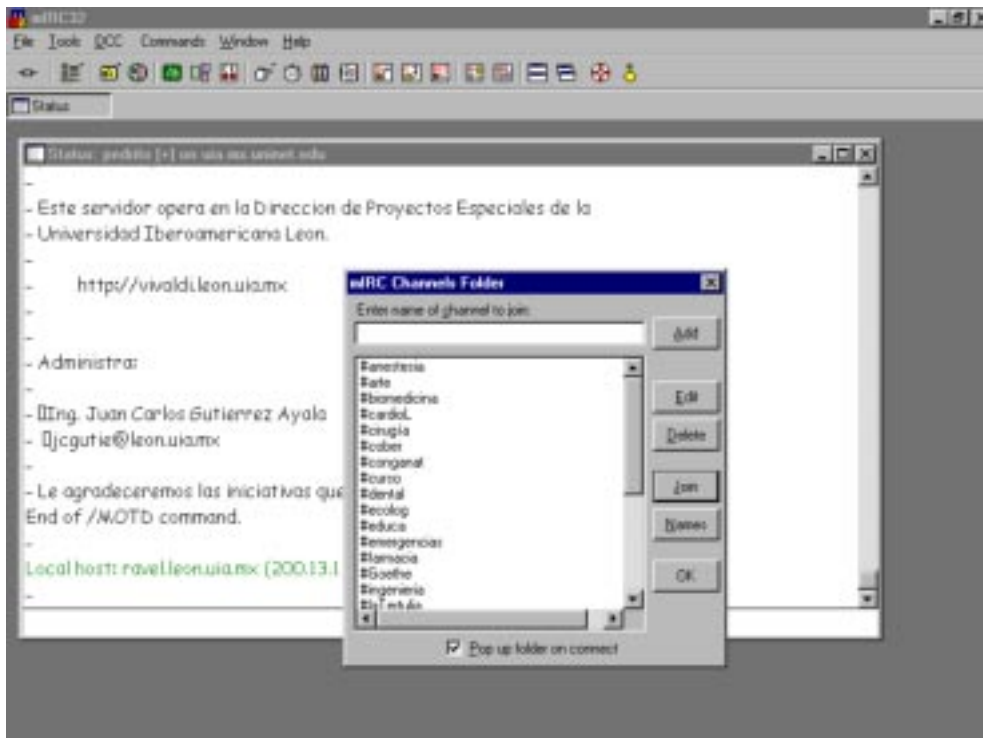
mIRC32

File Tools DCC Commands Window Help

Status

Status: pedrito [+] on uia.mx.unimet.edu

-
- Este servidor opera en la Direccion de Proyectos Especiales de la
- Universidad Iberoamericana Leon.
-
- http//vivaldi.leon.uia.mx
-
-
- Administra:
-
- Ing. Juan Carlos Gutierrez Ayala
- jcgutie@leon.uia.mx
-
- Le agradeceremos las iniciativas que
End of /MOTD command.
-
Local host: ravel.leon.uia.mx (200.13.1
-

mIRC Channels Folder

Enter name of channel to join:

Add

#anestesia
#arte
#biomedicina
#cardioL
#cirugia
#ciber
#congenat
#curso
#dental
#ecolog
#educa
#emergencias
#farmacia
#Goethe
#ingenieria
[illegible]

Edit
Delete
Join
Names
OK

Pop up folder on connect